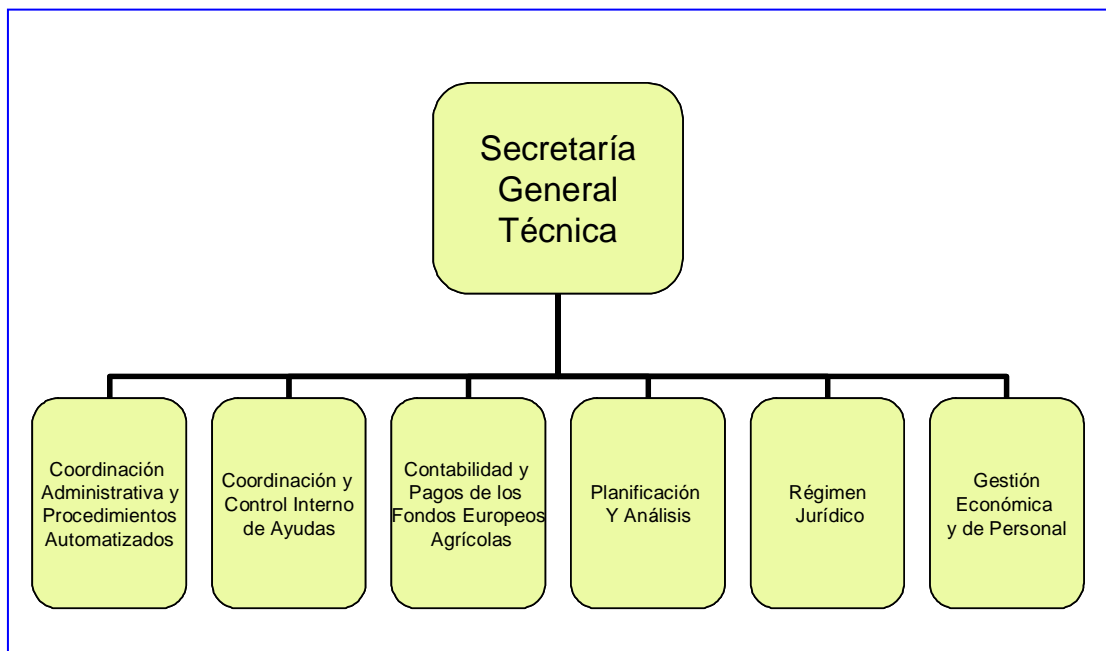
Secretaría General Técnica

Coordinación Administrativa y Procedimientos Automatizados

Coordinación y Control Interno de Ayudas

Contabilidad y Pagos de los Fondos Europeos Agrícolas

Planificación Y Análisis

Régimen Jurídico

Gestión Económica y de Personal